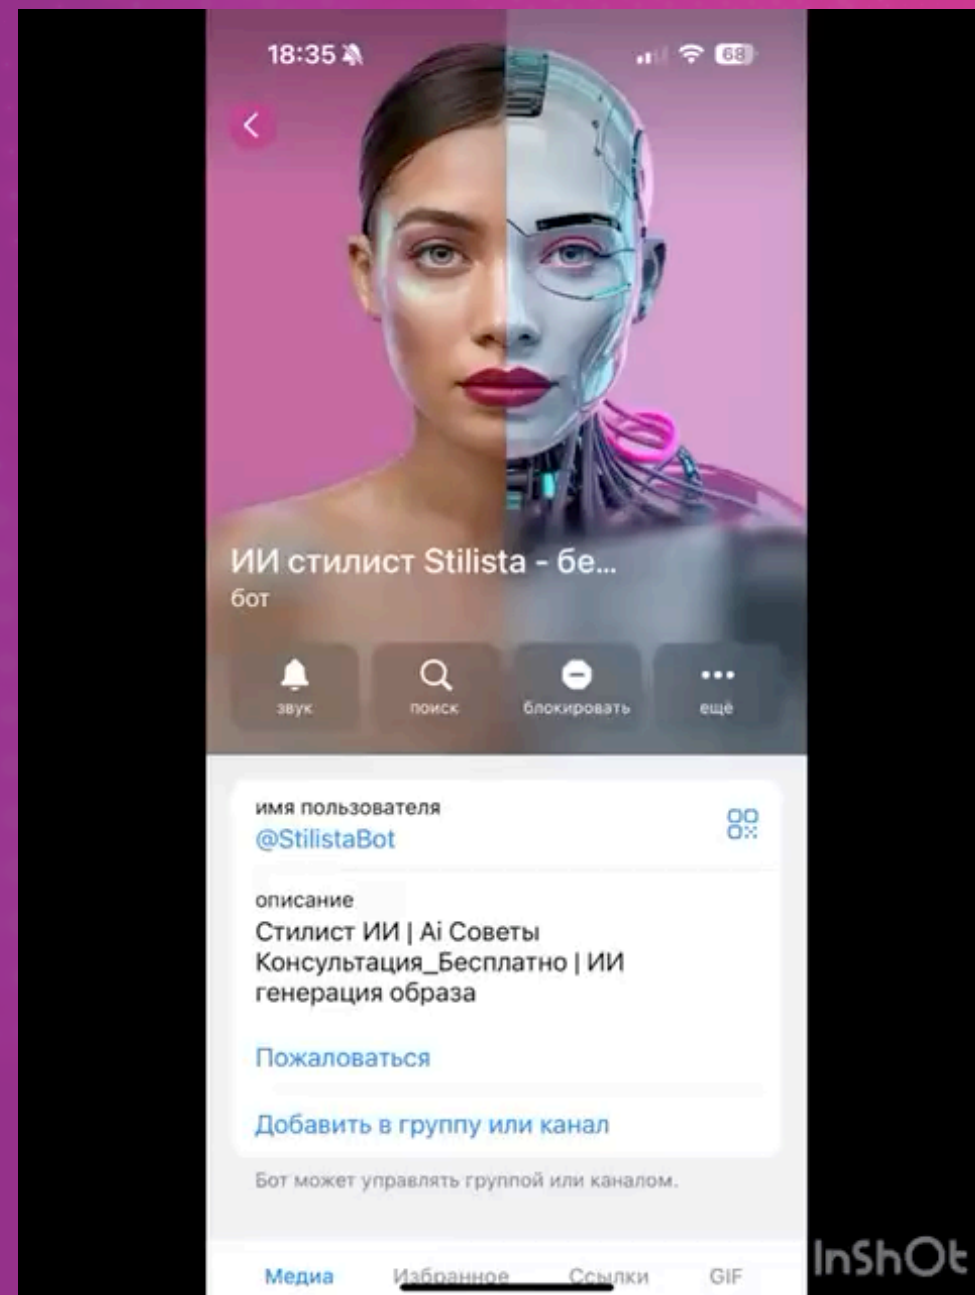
18:35

68

ИИ стилист Stilista - бе...
бот

звук

поиск

блокировать

ещё

имя пользователя
@StilistaBot

описание
Стилист ИИ | Ai Советы Консультация_Бесплатно | ИИ генерация образа

Пожаловаться

Добавить в группу или канал

Бот может управлять группой или каналом.

Медиа

Избранное

Ссылки

GIF

InShOt